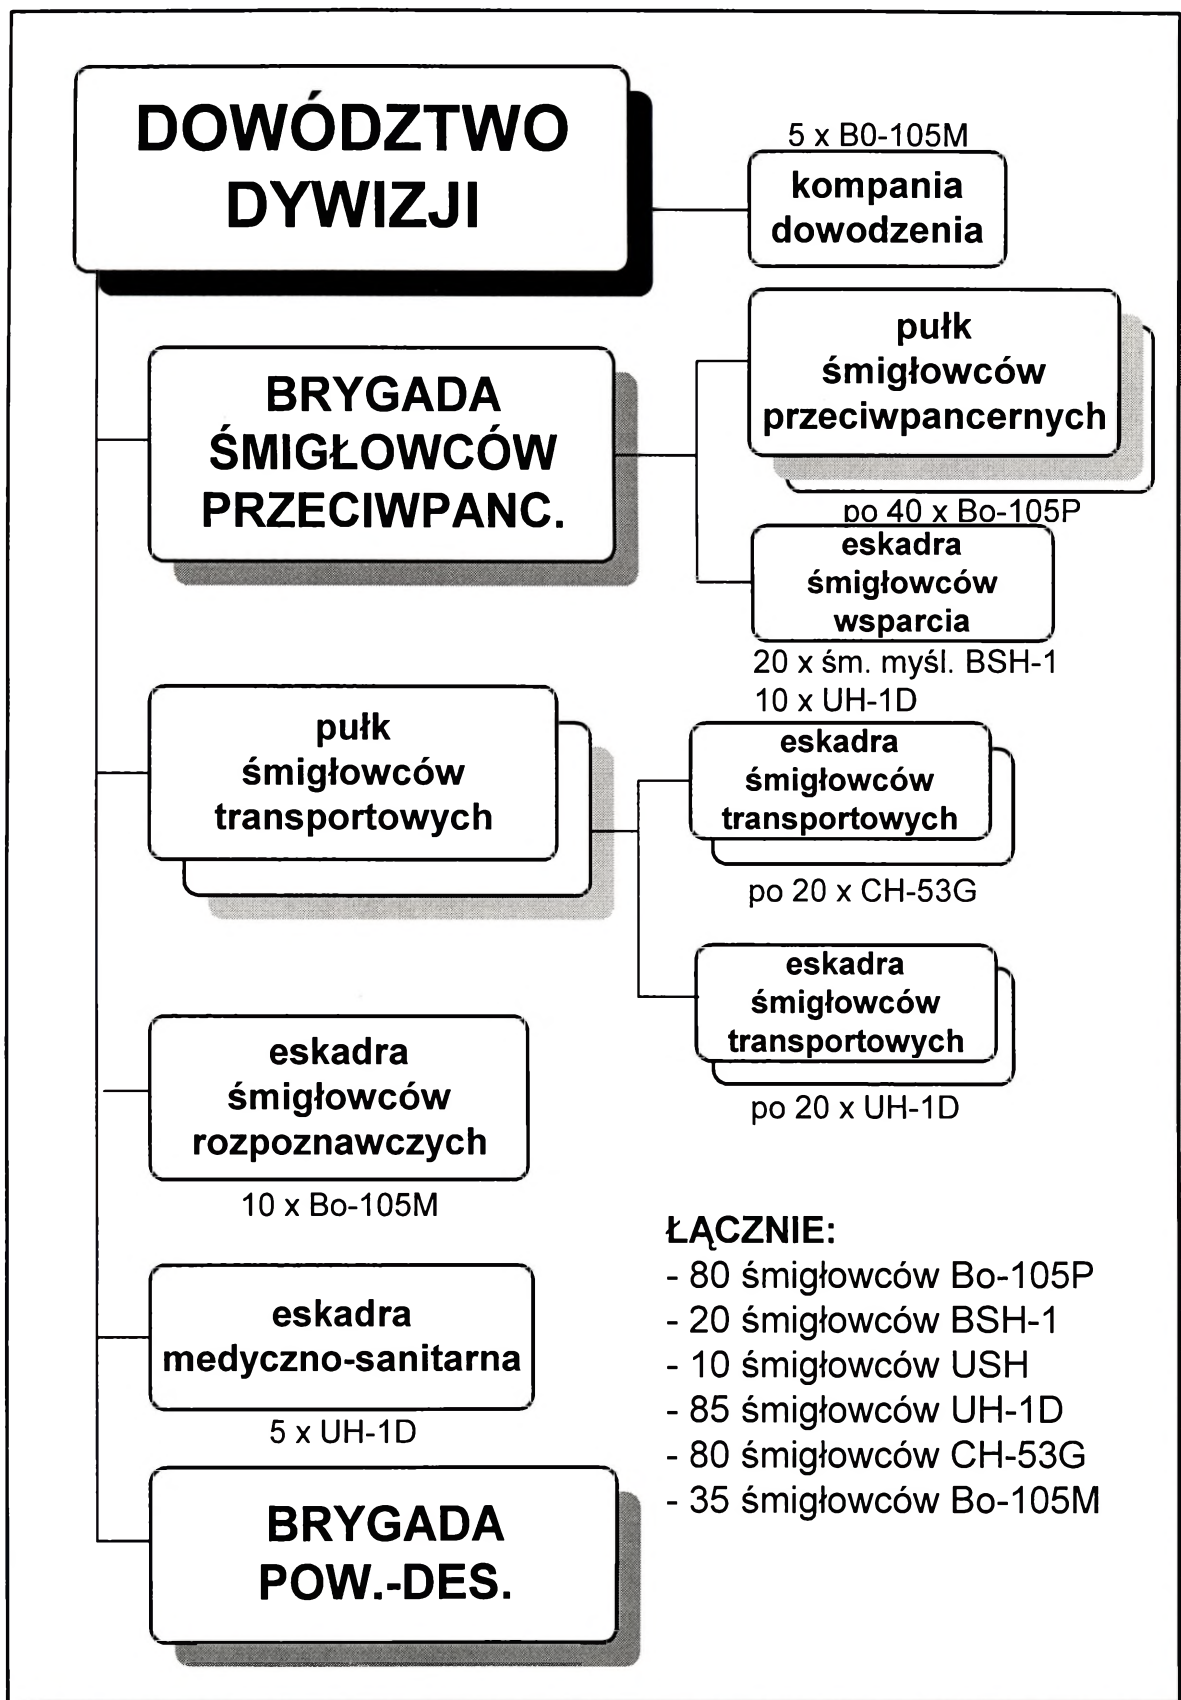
DOWÓDZTWO DYWIZJI

5 x B0-105M

kompania dowodzenia

BRYGADA ŚMIGŁOWCÓW PRZECIWPANC.

pułk śmigłowców przeciwpancernych

po 40 x Bo-105P

eskadra śmigłowców wsparcia

20 x śm. myśl. BSH-1
10 x UH-1D

pułk śmigłowców transportowych

eskadra śmigłowców transportowych

po 20 x CH-53G

eskadra śmigłowców transportowych

po 20 x UH-1D

eskadra śmigłowców rozpoznawczych

10 x Bo-105M

ŁĄCZNIE:
- 80 śmigłowców Bo-105P
- 20 śmigłowców BSH-1
- 10 śmigłowców USH
- 85 śmigłowców UH-1D
- 80 śmigłowców CH-53G
- 35 śmigłowców Bo-105M

eskadra medyczno-sanitarna

5 x UH-1D

BRYGADA POW.-DES.